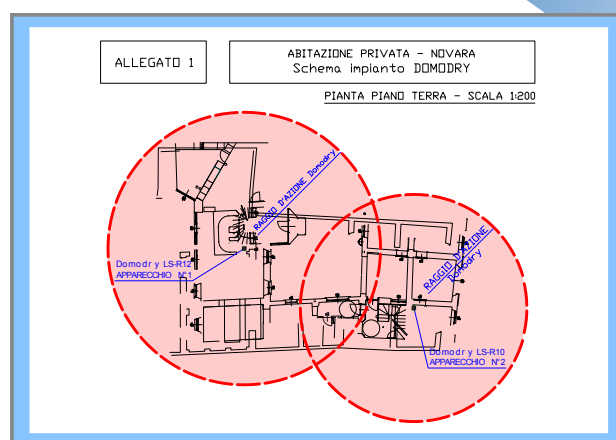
ALLEGATO 1

ABITAZIONE PRIVATA - NOVARA
Schema impianto DOMODRY

PIANTA PIANO TERRA - SCALA 1:200

RAGGIO D'AZIONE Domodry

Domodry LS-R12
APPARECCHIO N°1

RAGGIO D'AZIONE Domodry

Domodry LS-R10
APPARECCHIO N°2